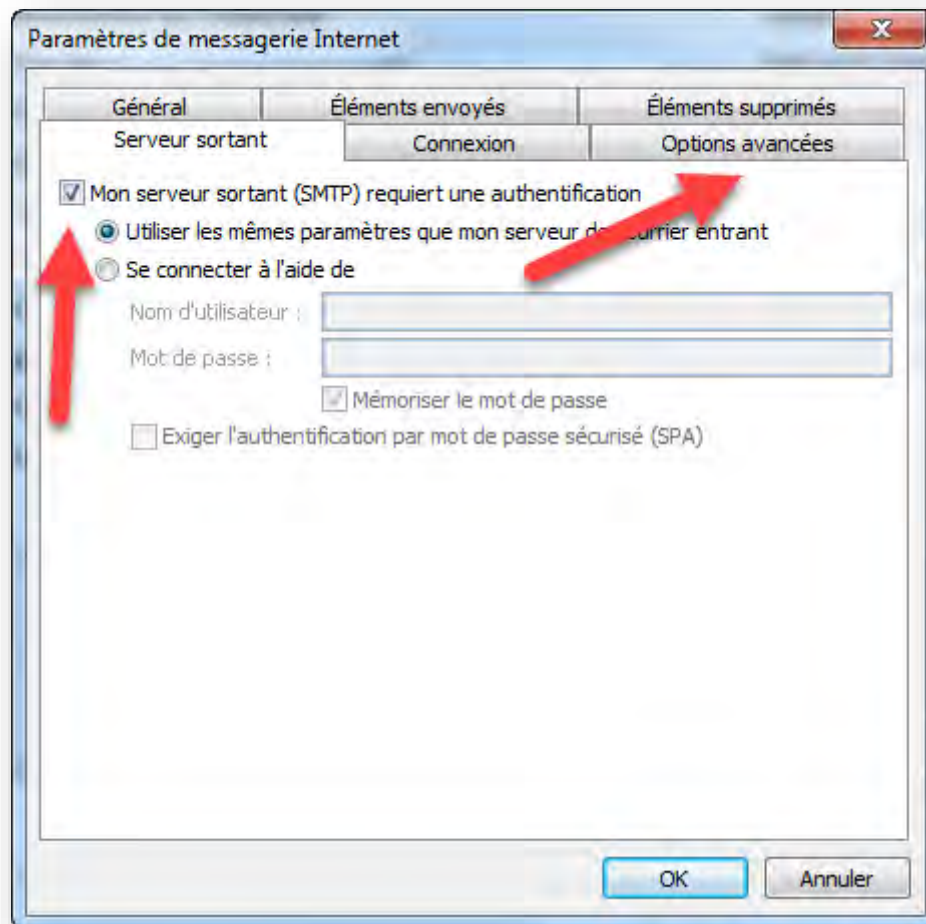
Paramètres de messagerie Internet

Général
Éléments envoyés
Éléments supprimés
Serveur sortant
Connexion
Options avancées

Mon serveur sortant (SMTP) requiert une authentification
Utiliser les mêmes paramètres que mon serveur de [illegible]urrier entrant
Se connecter à l'aide de
Nom d'utilisateur :
Mot de passe :
Mémoriser le mot de passe
Exiger l'authentification par mot de passe sécurisé (SPA)

OK
Annuler